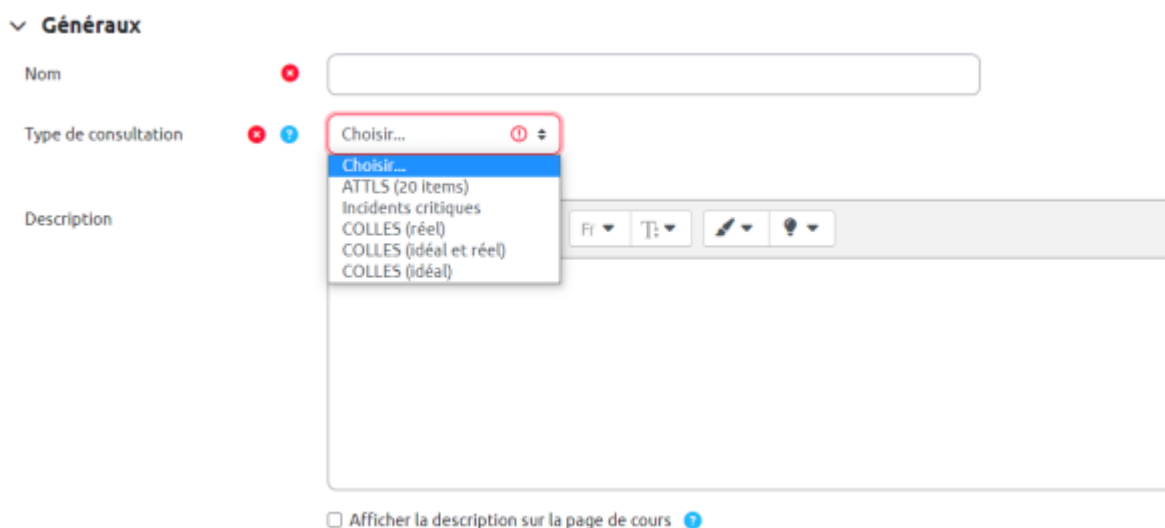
Généraux

Nom

Type de consultation

Choisir...

Choisir...
ATTLS (20 items)
Incidents critiques
COLLES (réel)
COLLES (idéal et réel)
COLLES (idéal)

Description

Afficher la description sur la page de cours